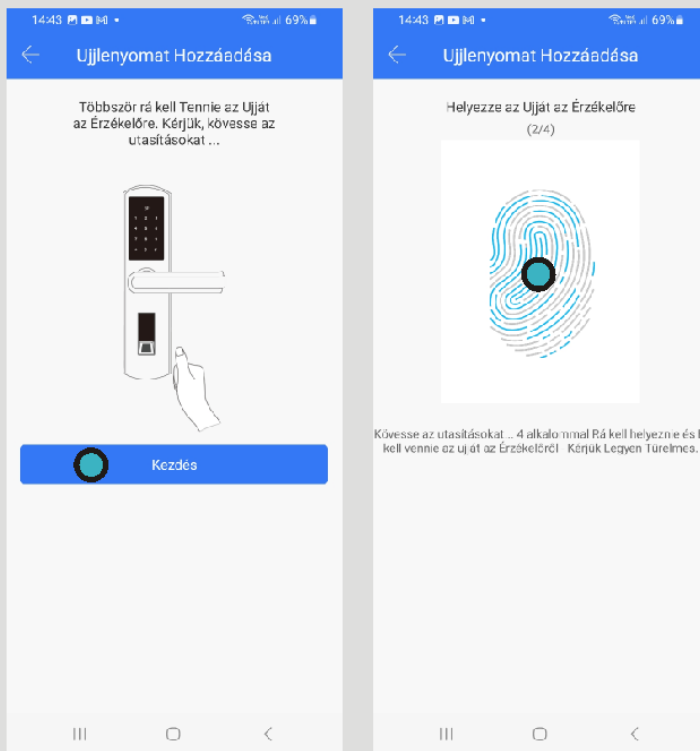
14:43 69%

Ujjlenyomat Hozzáadása

Többször rá kell Tennie az Ujját az Érzékelőre. Kérjük, kövesse az utasításokat ...

Kezdés

14:43 69%

Ujjlenyomat Hozzáadása

Helyezze az Ujját az Érzékelőre

(2/4)

Kövesse az utasításokat .. 4 alkalommal Rá kell helyeznie és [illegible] kell vennie az ujját az Érzékelőről Kérjük Legyen Türelmes.